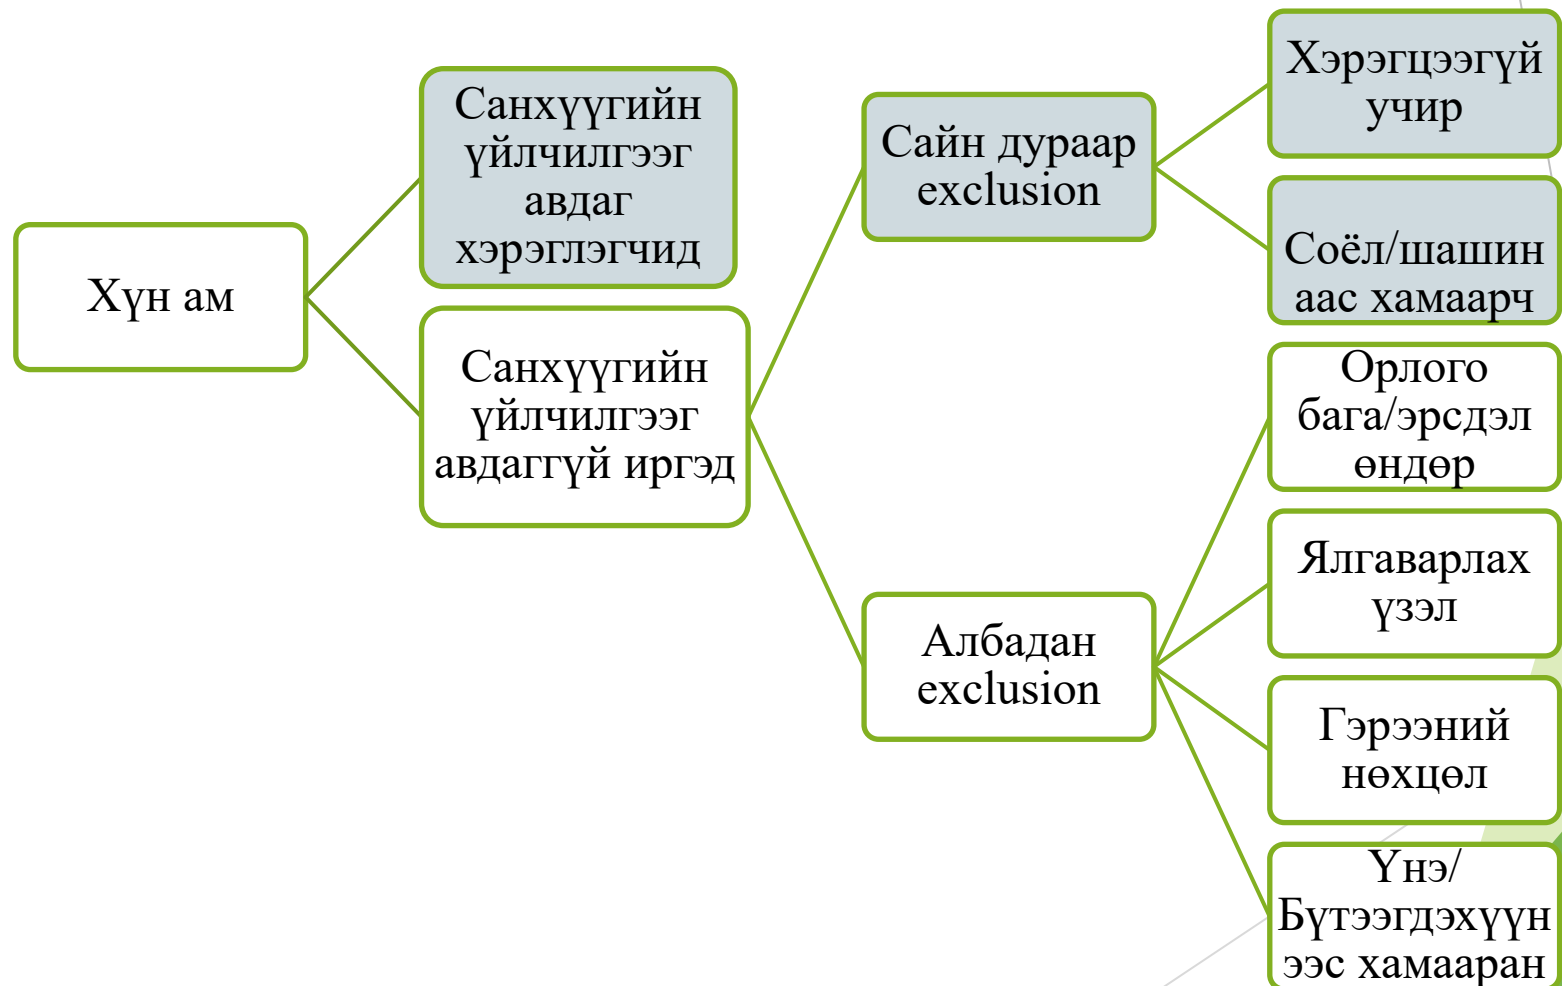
Хүн ам

Санхүүгийн үйлчилгээг авдаг хэрэглэгчид

Санхүүгийн үйлчилгээг авдаггүй иргэд

Сайн дураар exclusion

Албадан exclusion

Хэрэгцээгүй учир

Соёл/шашин аас хамаарч

Орлого бага/эрсдэл өндөр

Ялгаварлах үзэл

Гэрээний нөхцөл

Үнэ/ Бүтээгдэхүүн ээс хамааран